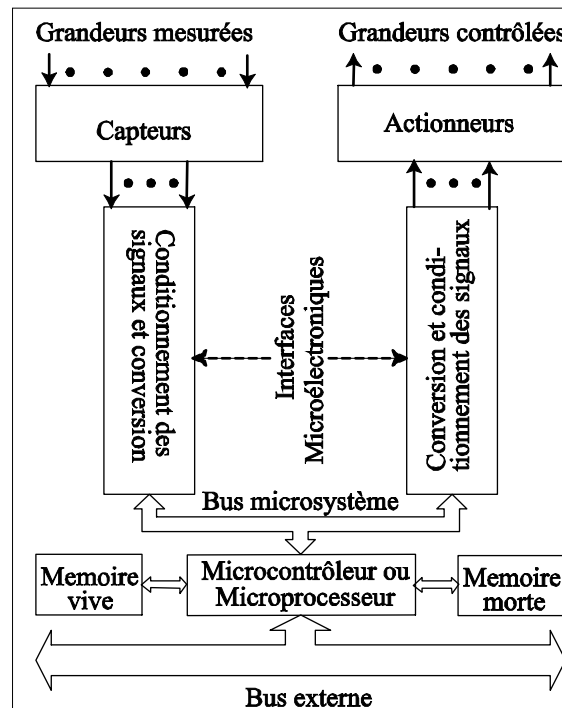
Grandeurs mesurées

Grandeurs contrôlées

Capteurs

Actionneurs

Conditionnement des signaux et conversion

Interfaces Microélectroniques

Conversion et conditionnement des signaux

Bus microsystème

Memoire vive

Microcontrôleur ou Microprocesseur

Memoire morte

Bus externe